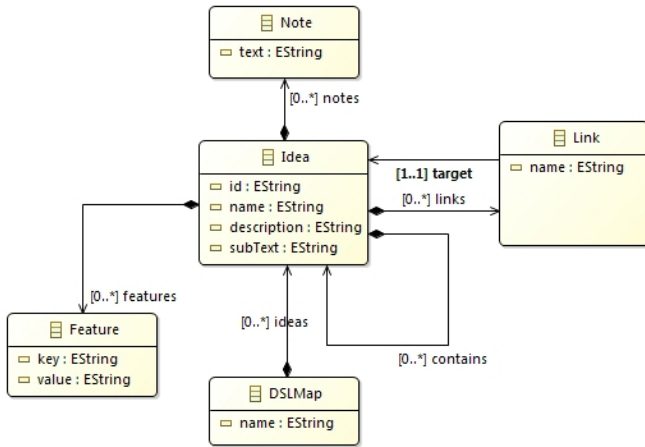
Note
text : EString

[0..*] notes

Link
name : EString

[1..1] target

Idea
id : EString
name : EString
description : EString
subText : EString

[0..*] links

[0..*] features

Feature
key : EString
value : EString

[0..*] ideas

[0..*] contains

DSLMap
name : EString